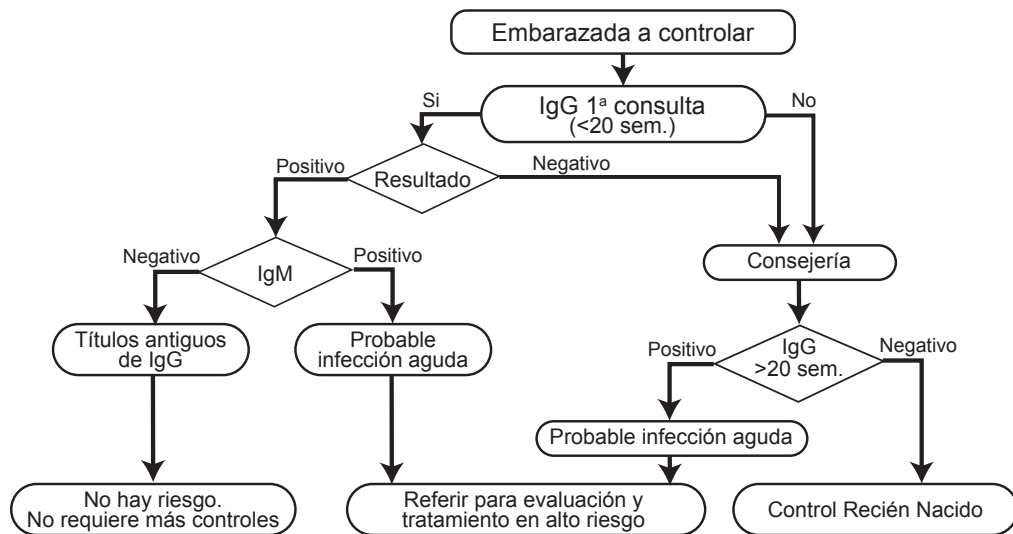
Embarazada a controlar

Si

IgG 1ª consulta
(<20 sem.)

No

Positivo

Resultado

Negativo

Negativo

IgM

Positivo

Consejería

Títulos antiguos de IgG

Probable infección aguda

Positivo

IgG
>20 sem.

Negativo

Probable infección aguda

No hay riesgo.
No requiere más controles

Referir para evaluación y tratamiento en alto riesgo

Control Recién Nacido